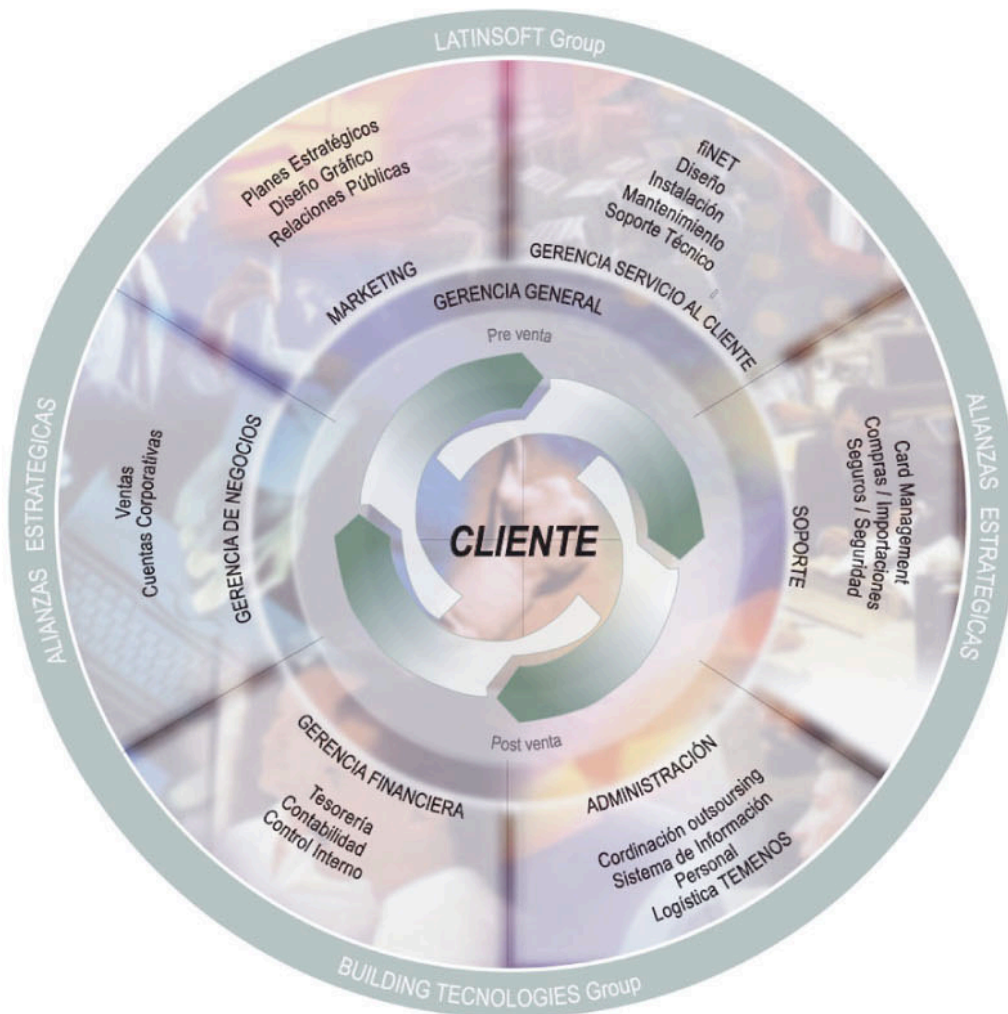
LATINSOFT Group

Planes Estratégicos
Diseño Gráfico
Relaciones Públicas

MARKETING

fiNET
Diseño
Instalación
Mantenimiento
Soporte Técnico

GERENCIA SERVICIO AL CLIENTE

GERENCIA GENERAL

Pre venta

ALIANZAS ESTRATEGICAS

GERENCIA DE NEGOCIOS

Ventas
Cuentas Corporativas

CLIENTE

SOPORTE

Card Management
Compras / Importaciones
Seguros / Seguridad

ALIANZAS ESTRATEGICAS

Post venta

GERENCIA FINANCIERA

Tesorería
Contabilidad
Control Interno

ADMINISTRACIÓN

Cordinación outsoursing
Sistema de Información
Personal
Logística TEMENOS

BUILDING TECNOLOGIES Group